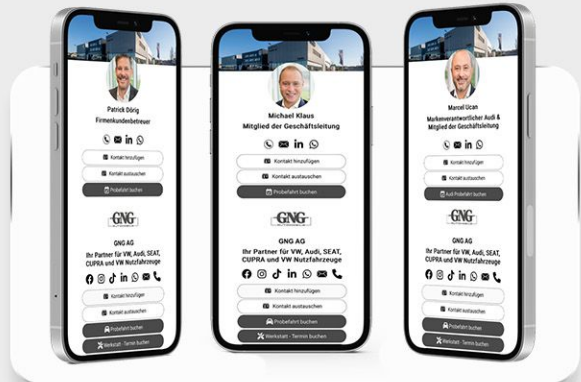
Patrick Dörig
Firmenkundenbetreuer

Kontakt hinzufügen
Kontakt austauschen
Probefahrt buchen

GNG

GNG AG
Ihr Partner für VW, Audi, SEAT, CUPRA und VW Nutzfahrzeuge

Kontakt hinzufügen
Kontakt austauschen
Probefahrt buchen
Werkstatt - Termin buchen

Michael Klaus
Mitglied der Geschäftsleitung

Kontakt hinzufügen
Kontakt austauschen
Probefahrt buchen

GNG

GNG AG
Ihr Partner für VW, Audi, SEAT, CUPRA und VW Nutzfahrzeuge

Kontakt hinzufügen
Kontakt austauschen
Probefahrt buchen
Werkstatt - Termin buchen

Marcel Ucan
Markenverantwortlicher Audi & Mitglied der Geschäftsleitung

Kontakt hinzufügen
Kontakt austauschen
Audi Probefahrt buchen

GNG

GNG AG
Ihr Partner für VW, Audi, SEAT, CUPRA und VW Nutzfahrzeuge

Kontakt hinzufügen
Kontakt austauschen
Probefahrt buchen
Werkstatt - Termin buchen